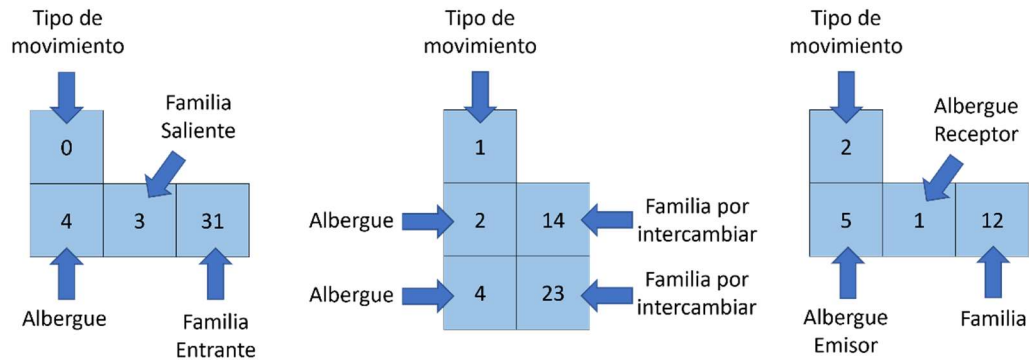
Tipo de movimiento

Familia Saliente

0

4

3

31

Albergue

Familia Entrante

Tipo de movimiento

1

Albergue

2

14

Familia por intercambiar

Albergue

4

23

Familia por intercambiar

Tipo de movimiento

Albergue Receptor

2

5

1

12

Albergue Emisor

Familia